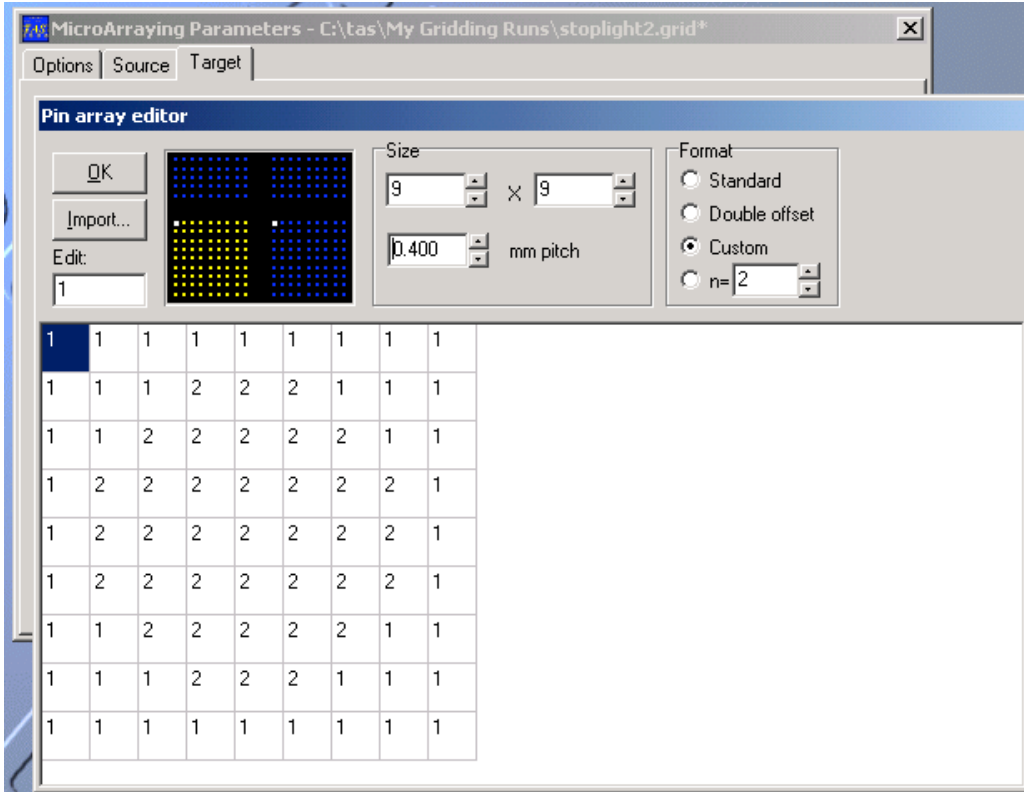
MicroArraying Parameters - C:\tas\My Gridding Runs\stoplight2.grid*

Options | Source | Target

Pin array editor

OK

Import...

Edit:

1

Size

9 X 9

0.400 mm pitch

Format

Standard

Double offset

Custom

n= 2

| 1 | 1 | 1 | 1 | 1 | 1 | 1 | 1 | 1 |
|---|---|---|---|---|---|---|---|---|
| 1 | 1 | 1 | 2 | 2 | 2 | 1 | 1 | 1 |
| 1 | 1 | 2 | 2 | 2 | 2 | 2 | 1 | 1 |
| 1 | 2 | 2 | 2 | 2 | 2 | 2 | 2 | 1 |
| 1 | 2 | 2 | 2 | 2 | 2 | 2 | 2 | 1 |
| 1 | 2 | 2 | 2 | 2 | 2 | 2 | 2 | 1 |
| 1 | 1 | 2 | 2 | 2 | 2 | 2 | 1 | 1 |
| 1 | 1 | 1 | 2 | 2 | 2 | 1 | 1 | 1 |
| 1 | 1 | 1 | 1 | 1 | 1 | 1 | 1 | 1 |